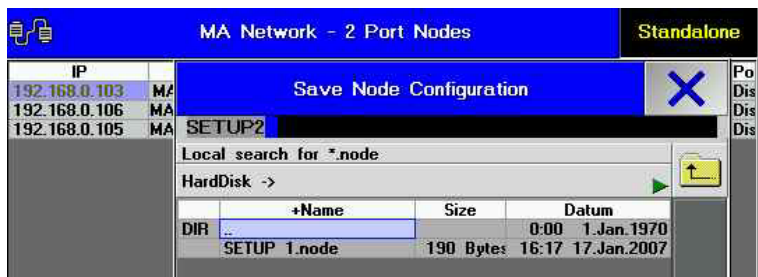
MA Network - 2 Port Nodes

Standalone

| IP | | Po |
|---|---|---|
| 192.168.0.103 | MA | Dis |
| 192.168.0.106 | MA | Dis |
| 192.168.0.105 | MA | Dis |

Save Node Configuration

SETUP2

Local search for *.node

HardDisk ->

| | +Name | Size | Datum |
|---|---|---|---|
| DIR | .. | | 0:00 1.Jan.1970 |
| | SETUP 1.node | 190 Bytes | 16:17 17.Jan.2007 |